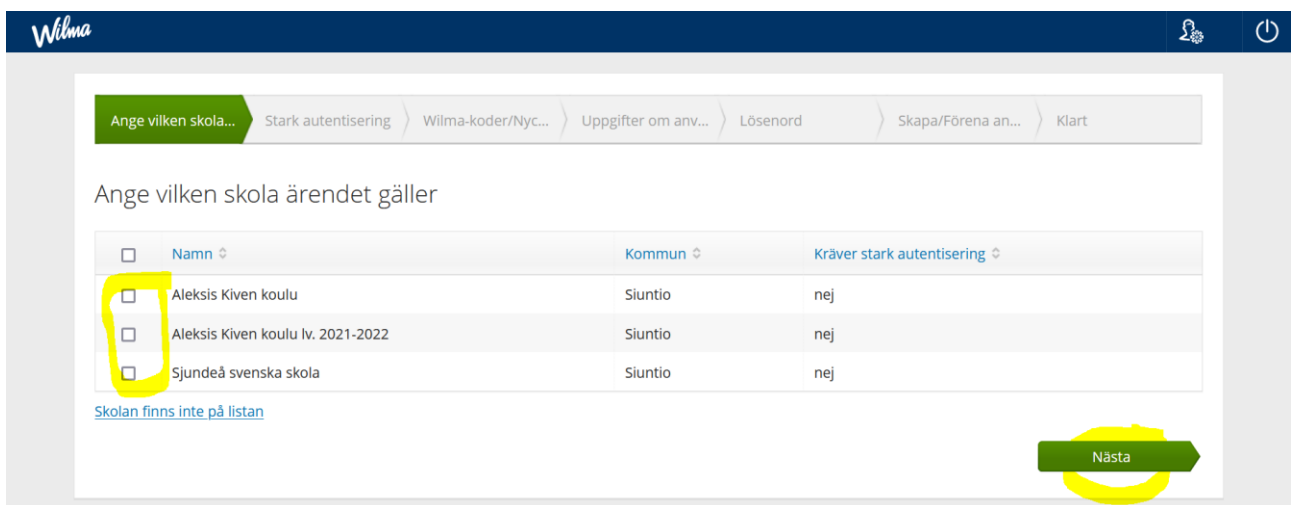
Wilma

Ange vilken skola… Stark autentisering Wilma-koder/Nyc… Uppgifter om anv… Lösenord Skapa/Förena an… Klart

Ange vilken skola ärendet gäller

| | Namn | Kommun | Kräver stark autentisering |
|---|---|---|---|
| ☐ | Aleksis Kiven koulu | Siuntio | nej |
| ☐ | Aleksis Kiven koulu lv. 2021-2022 | Siuntio | nej |
| ☐ | Sjundeå svenska skola | Siuntio | nej |

Skolan finns inte på listan

Nästa